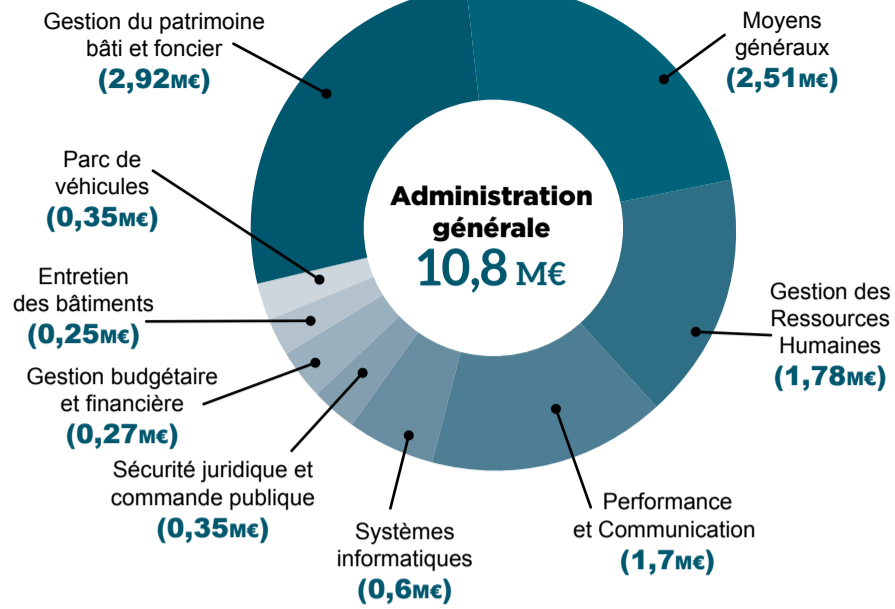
Gestion du patrimoine bâti et foncier
(2,92M€)

Moyens généraux
(2,51M€)

Parc de véhicules
(0,35M€)

Administration générale
10,8 M€

Entretien des bâtiments
(0,25M€)

Gestion des Ressources Humaines
(1,78M€)

Gestion budgétaire et financière
(0,27M€)

Sécurité juridique et commande publique
(0,35M€)

Systèmes informatiques
(0,6M€)

Performance et Communication
(1,7M€)